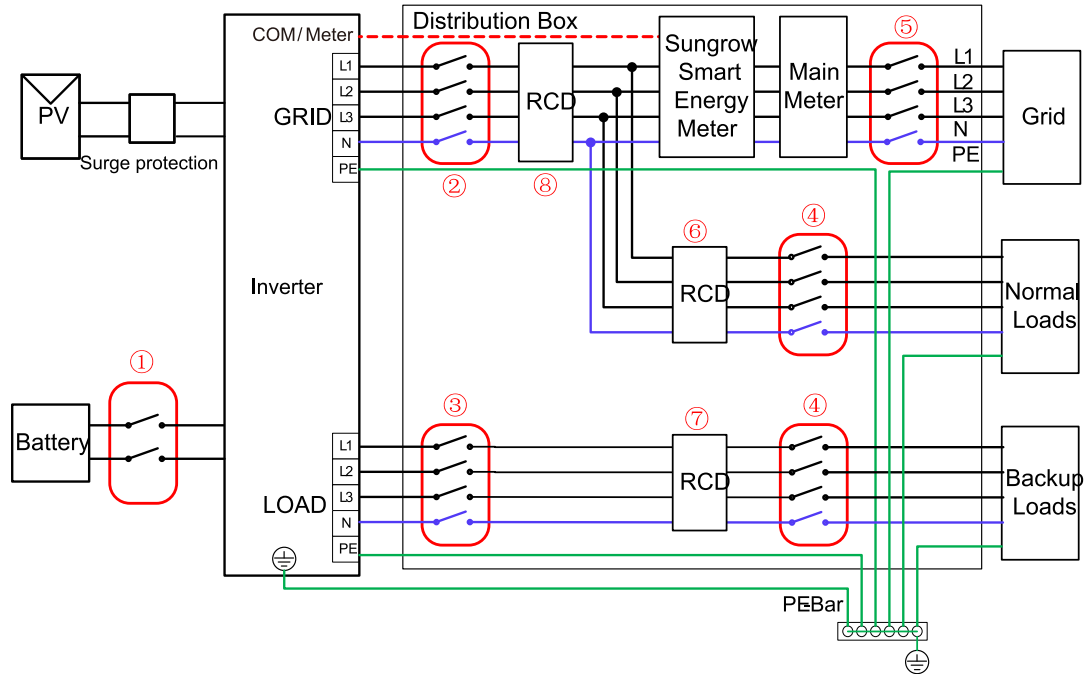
PV

Surge protection

COM/ Meter

Distribution Box

L1
L2
L3
N
PE

GRID

②

RCD

⑧

Sungrow Smart Energy Meter

Main Meter

⑤

L1
L2
L3
N
PE

Grid

Inverter

⑥

RCD

④

Normal Loads

Battery

①

③

⑦

RCD

④

L1
L2
L3
N
PE

LOAD

Backup Loads

PE Bar